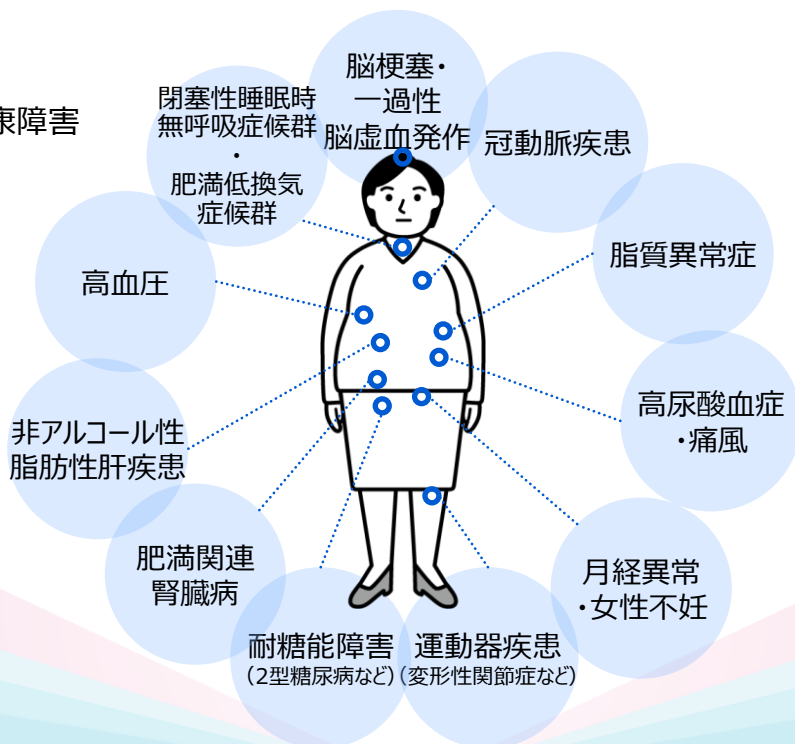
康障害

閉塞性睡眠時無呼吸症候群
・
肥満低換気症候群

脳梗塞・
一過性
脳虚血発作

冠動脈疾患

脂質異常症

高血圧

高尿酸血症
・痛風

非アルコール性
脂肪性肝疾患

肥満関連
腎臓病

月経異常
・女性不妊

耐糖能障害
（2型糖尿病など）

運動器疾患
（変形性関節症など）